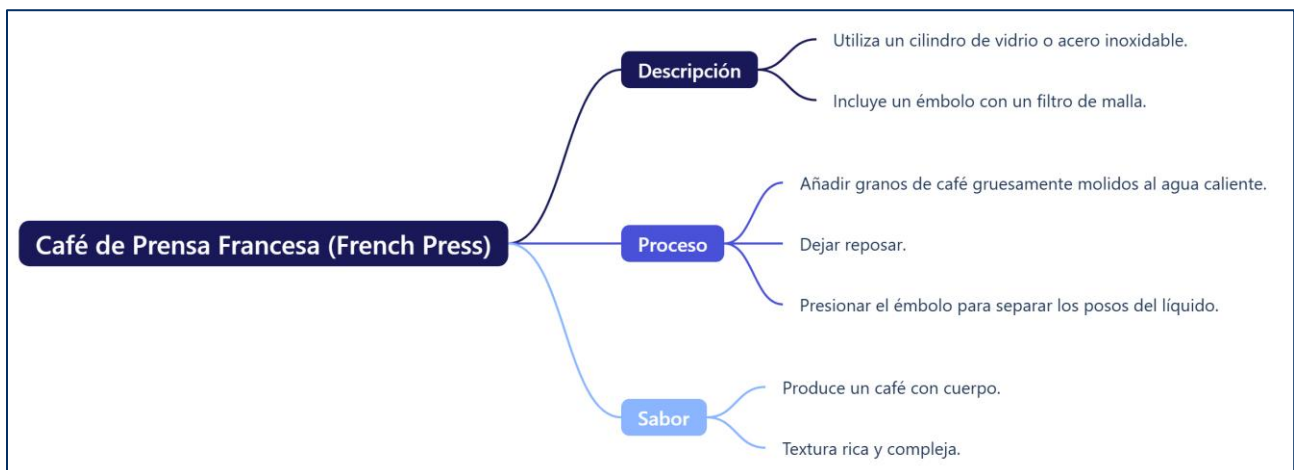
Café de Prensa Francesa (French Press)

Descripción

Utiliza un cilindro de vidrio o acero inoxidable.

Incluye un émbolo con un filtro de malla.

Proceso

Añadir granos de café gruesamente molidos al agua caliente.

Dejar reposar.

Presionar el émbolo para separar los posos del líquido.

Sabor

Produce un café con cuerpo.

Textura rica y compleja.